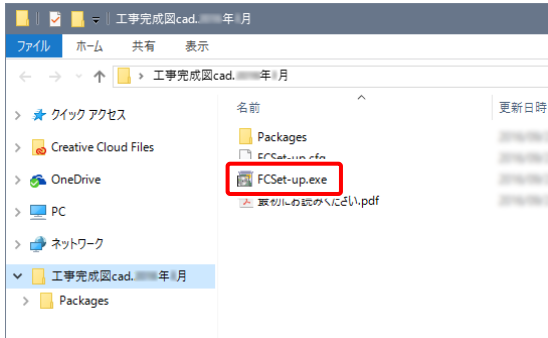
工事完成図cad.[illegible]年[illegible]月

ファイル ホーム 共有 表示

← → ↑ 工事完成図cad.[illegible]年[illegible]月

名前
更新日時

クイック アクセス
Creative Cloud Files
OneDrive
PC
ネットワーク
工事完成図cad.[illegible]年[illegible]月
Packages

Packages
FCSet-up.cfg
FCSet-up.exe
最初にお読みください.pdf